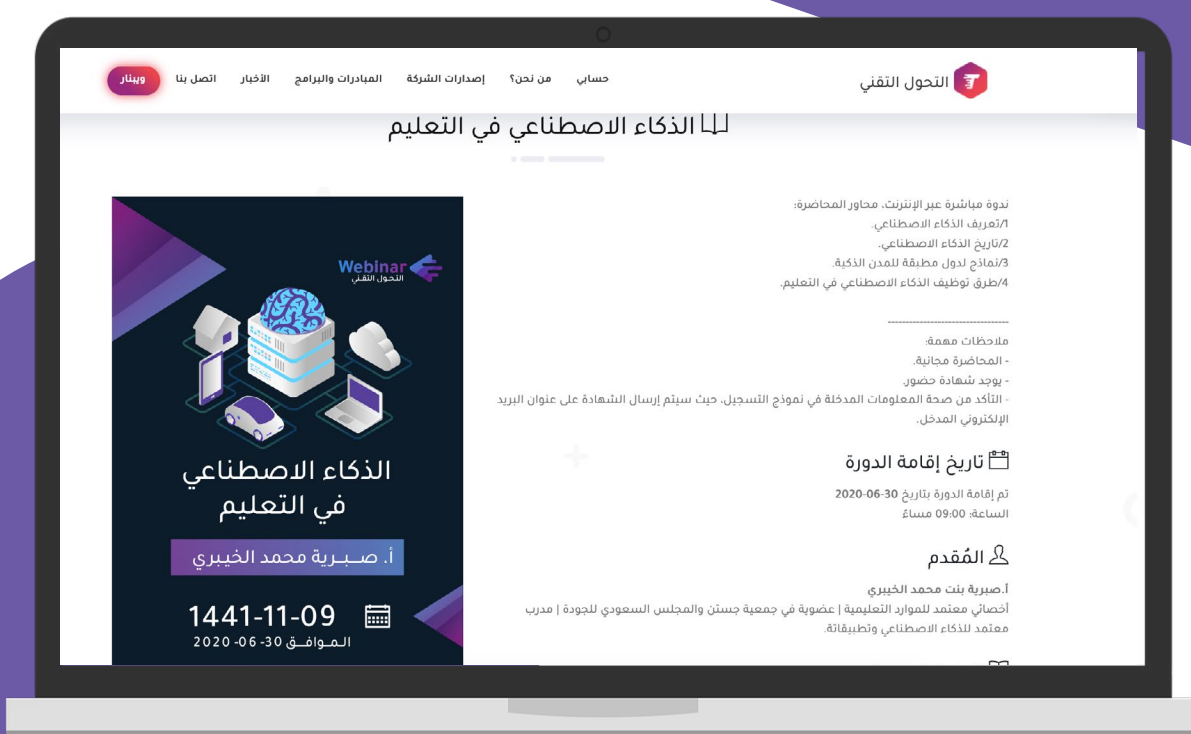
التحول التقني

حسابي من نحن؟ إصدارات الشركة المبادرات والبرامج الأخبار اتصل بنا ويبنار

الذكاء الاصطناعي في التعليم

ندوة مباشرة عبر الإنترنت، محاور المحاضرة:
1/تعريف الذكاء الاصطناعي.
2/تاريخ الذكاء الاصطناعي.
3/نماذج لدول مطبقة للمدن الذكية.
4/طرق توظيف الذكاء الاصطناعي في التعليم.

--------------------------------

ملاحظات مهمة:
- المحاضرة مجانية.
- يوجد شهادة حضور.
- التأكد من صحة المعلومات المدخلة في نموذج التسجيل، حيث سيتم إرسال الشهادة على عنوان البريد الإلكتروني المدخل.

تاريخ إقامة الدورة

تم إقامة الدورة بتاريخ 30-06-2020
الساعة: 09:00 مساءً

المُقدم

أ.صبرية بنت محمد الخيبري
أخصائي معتمد للموارد التعليمية | عضوية في جمعية جستن والمجلس السعودي للجودة | مدرب معتمد للذكاء الاصطناعي وتطبيقاتة.

Webinar
التحول التقني

الذكاء الاصطناعي في التعليم

أ. صبرية محمد الخيبري

1441-11-09
الموافق 30-06-2020